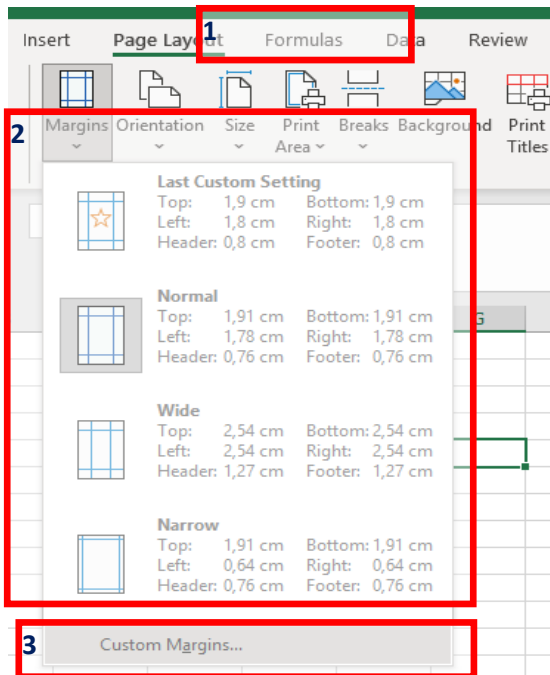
Insert Page Layout 1 Formulas Data Review

2 Margins Orientation Size Print Area Breaks Background Print Titles

Last Custom Setting
Top: 1,9 cm Bottom: 1,9 cm
Left: 1,8 cm Right: 1,8 cm
Header: 0,8 cm Footer: 0,8 cm

Normal
Top: 1,91 cm Bottom: 1,91 cm
Left: 1,78 cm Right: 1,78 cm
Header: 0,76 cm Footer: 0,76 cm

Wide
Top: 2,54 cm Bottom: 2,54 cm
Left: 2,54 cm Right: 2,54 cm
Header: 1,27 cm Footer: 1,27 cm

Narrow
Top: 1,91 cm Bottom: 1,91 cm
Left: 0,64 cm Right: 0,64 cm
Header: 0,76 cm Footer: 0,76 cm

3 Custom Margins...

G